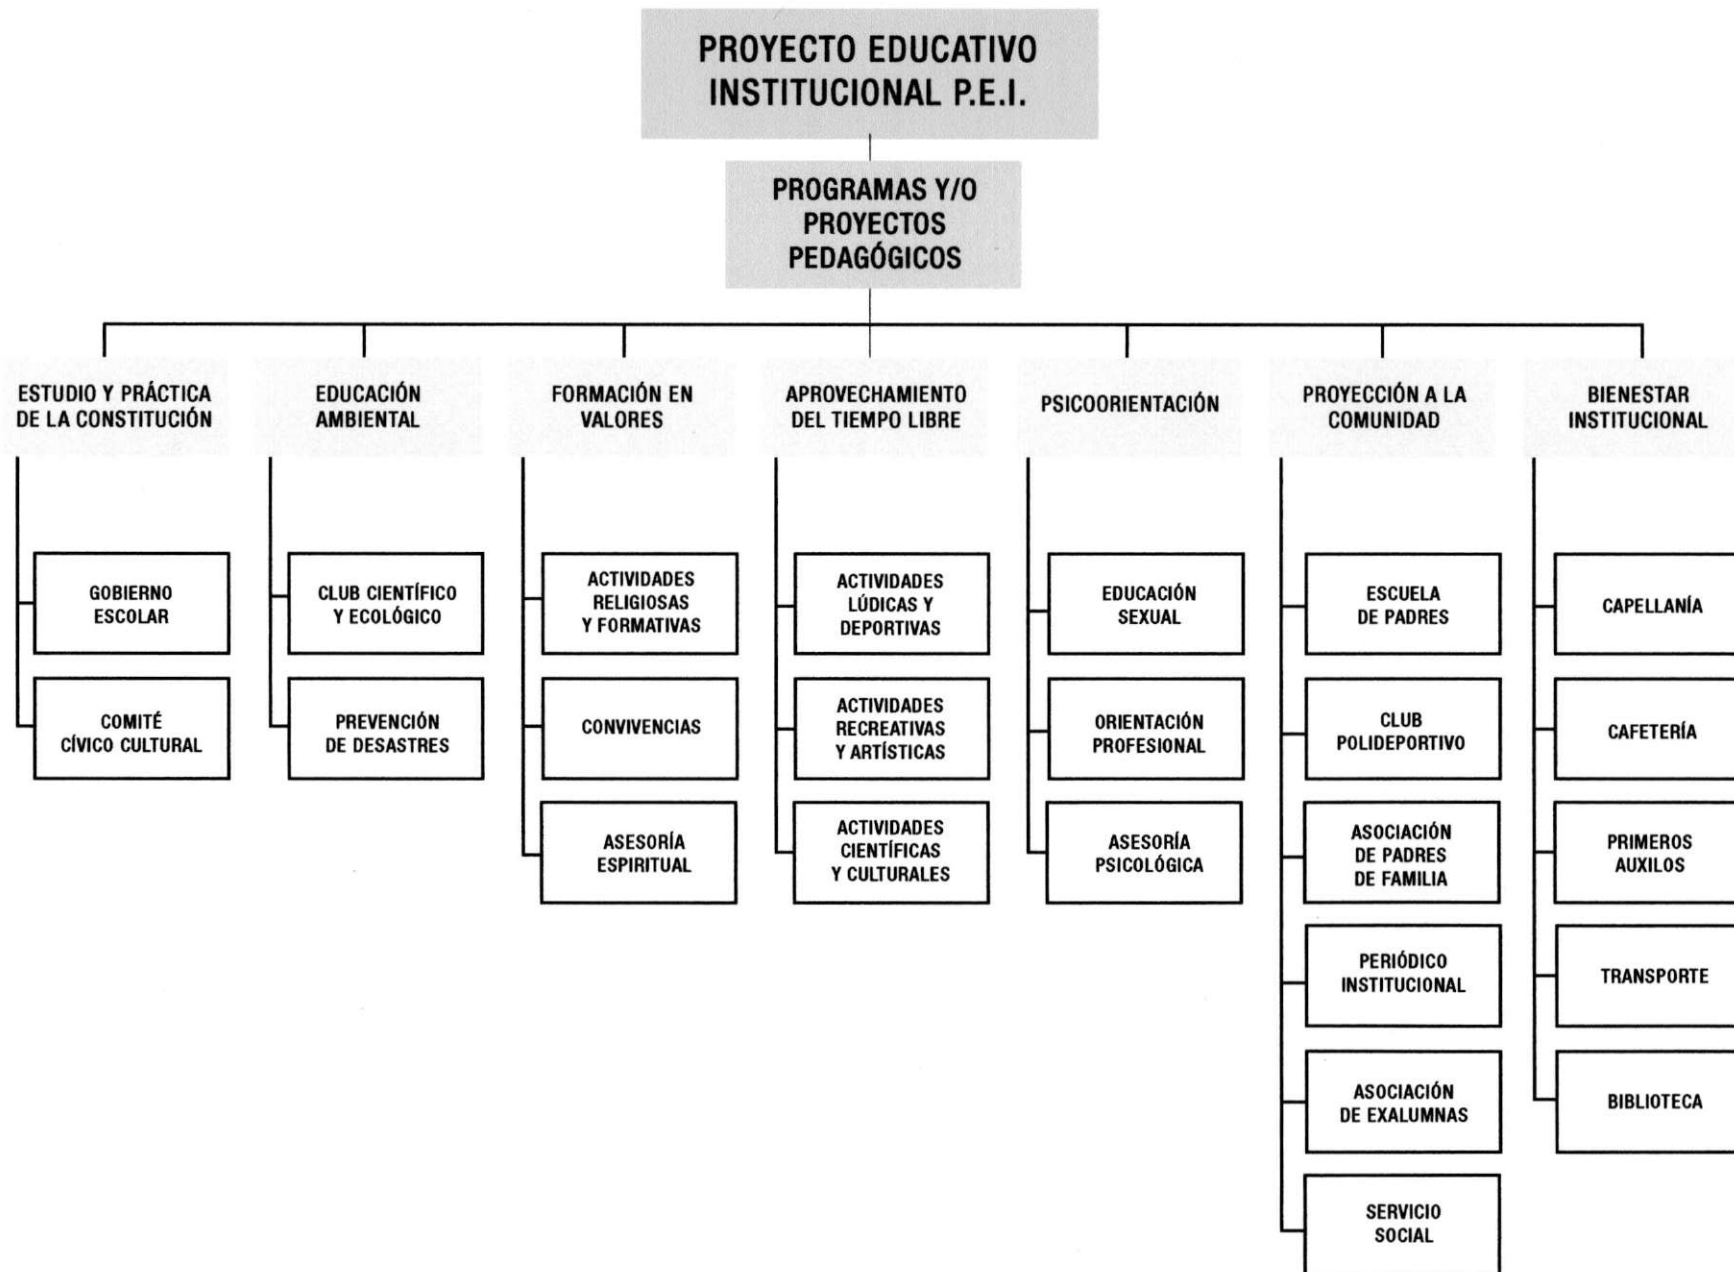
PROYECTO EDUCATIVO INSTITUCIONAL P.E.I.

PROGRAMAS Y/O PROYECTOS PEDAGÓGICOS

ESTUDIO Y PRÁCTICA DE LA CONSTITUCIÓN

GOBIERNO ESCOLAR

COMITÉ CÍVICO CULTURAL

EDUCACIÓN AMBIENTAL

CLUB CIENTÍFICO Y ECOLÓGICO

PREVENCIÓN DE DESASTRES

FORMACIÓN EN VALORES

ACTIVIDADES RELIGIOSAS Y FORMATIVAS

CONVIVENCIAS

ASESORÍA ESPIRITUAL

APROVECHAMIENTO DEL TIEMPO LIBRE

ACTIVIDADES LÚDICAS Y DEPORTIVAS

ACTIVIDADES RECREATIVAS Y ARTÍSTICAS

ACTIVIDADES CIENTÍFICAS Y CULTURALES

PSICOORIENTACIÓN

EDUCACIÓN SEXUAL

ORIENTACIÓN PROFESIONAL

ASESORÍA PSICOLÓGICA

PROYECCIÓN A LA COMUNIDAD

ESCUELA DE PADRES

CLUB POLIDEPORTIVO

ASOCIACIÓN DE PADRES DE FAMILIA

PERIÓDICO INSTITUCIONAL

ASOCIACIÓN DE EXALUMNAS

SERVICIO SOCIAL

BIENESTAR INSTITUCIONAL

CAPELLANÍA

CAFETERÍA

PRIMEROS AUXILOS

TRANSPORTE

BIBLIOTECA